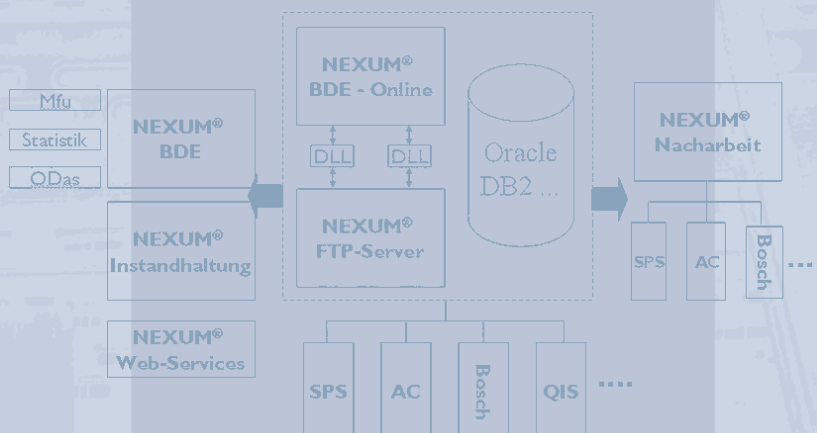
Mfu

Statistik

ODas

NEXUM®
BDE

NEXUM®
Instandhaltung

NEXUM®
Web-Services

NEXUM®
BDE - Online

DLL

DLL

NEXUM®
FTP-Server

Oracle
DB2 ...

SPS

AC

Bosch

QIS

....

NEXUM®
Nacharbeit

SPS

AC

Bosch

...